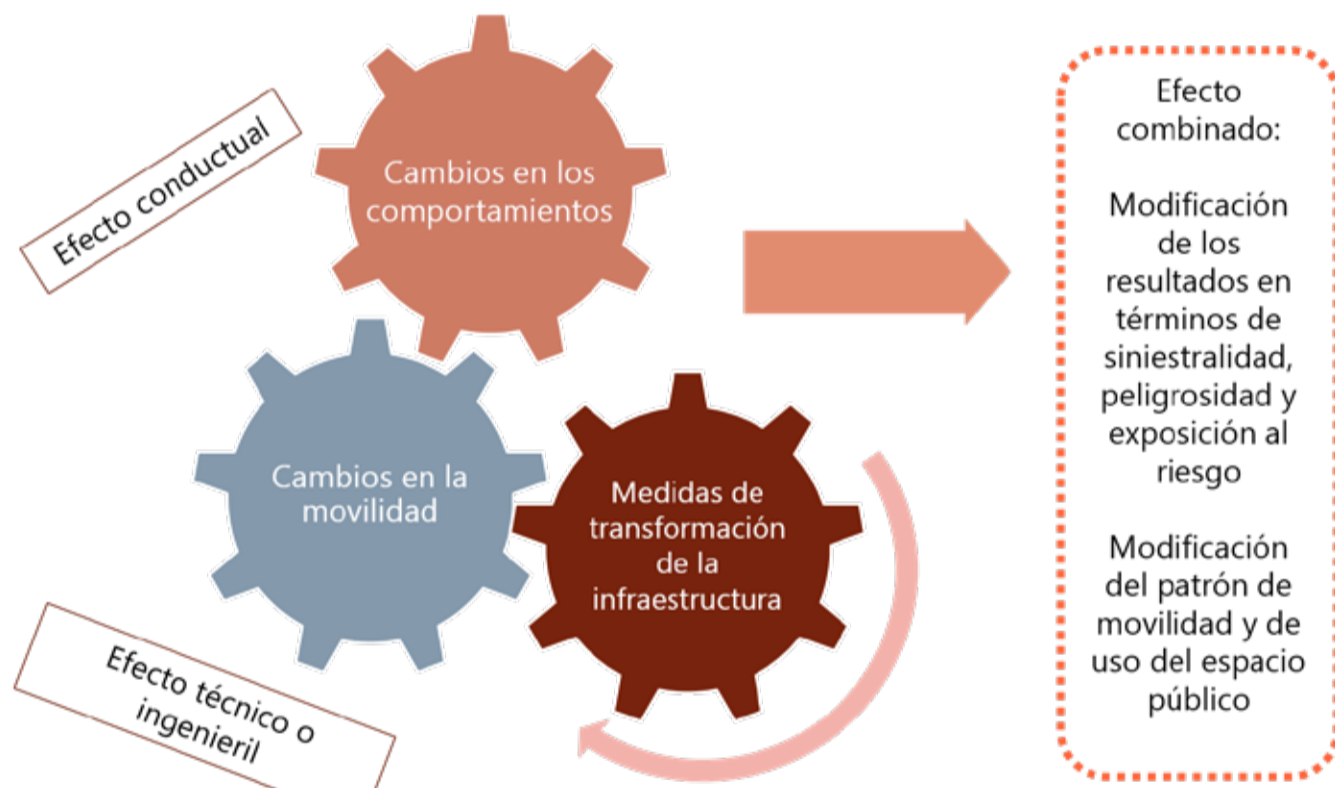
Efecto conductual

Cambios en los comportamientos

Cambios en la movilidad

Medidas de transformación de la infraestructura

Efecto técnico o ingenieril

Efecto combinado:

Modificación de los resultados en términos de siniestralidad, peligrosidad y exposición al riesgo

Modificación del patrón de movilidad y de uso del espacio público